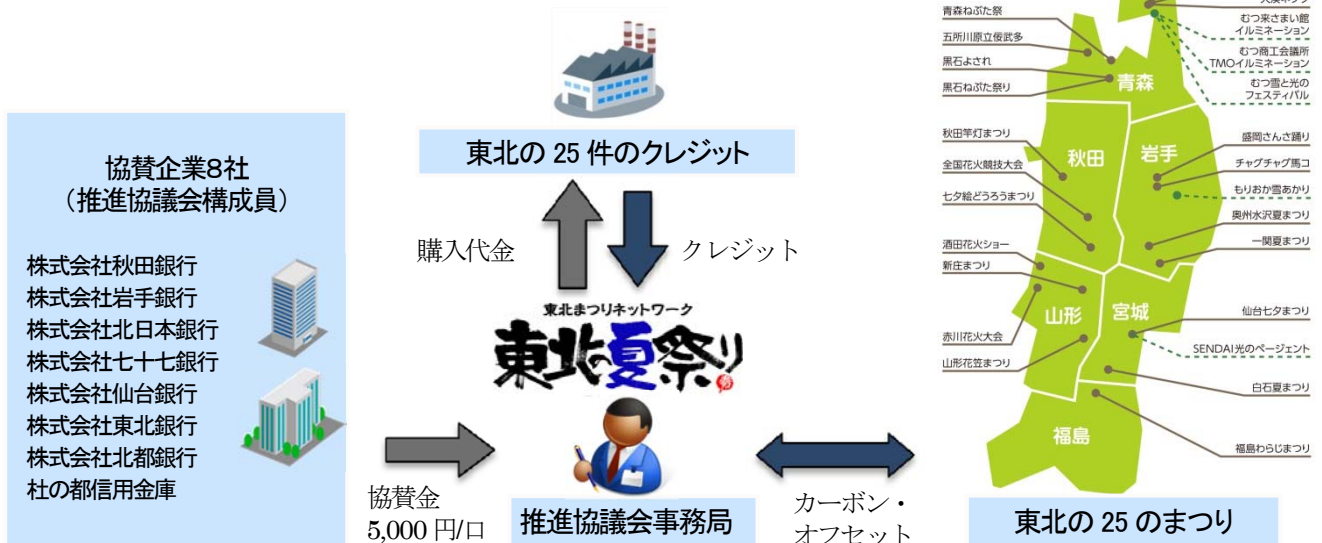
協賛企業8社
(推進協議会構成員)

株式会社秋田銀行
株式会社岩手銀行
株式会社北日本銀行
株式会社七十七銀行
株式会社仙台銀行
株式会社東北銀行
株式会社北都銀行
杜の都信用金庫

東北の 25 件のクレジット

購入代金

クレジット

東北まつりネットワーク
東北夏祭り

協賛金
5,000 円/口

推進協議会事務局

カーボン・
オフセット

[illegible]
青森ねぶた祭
五所川原立佞武多
黒石よされ
黒石ねぶた祭り
むつ来さまい館イルミネーション
むつ商工会議所TMOイルミネーション
むつ雪と光のフェスティバル
青森
秋田竿灯まつり
全国花火競技大会
七夕絵どうろうまつり
秋田
岩手
盛岡さんさ踊り
チャグチャグ馬コ
もりおか雪あかり
奥州水沢夏まつり
一関夏まつり
酒田花火ショー
新庄まつり
山形
宮城
仙台七夕まつり
赤川花火大会
SENDAI光のページェント
山形花笠まつり
白石夏まつり
福島
福島わらじまつり

東北の 25 のまつり